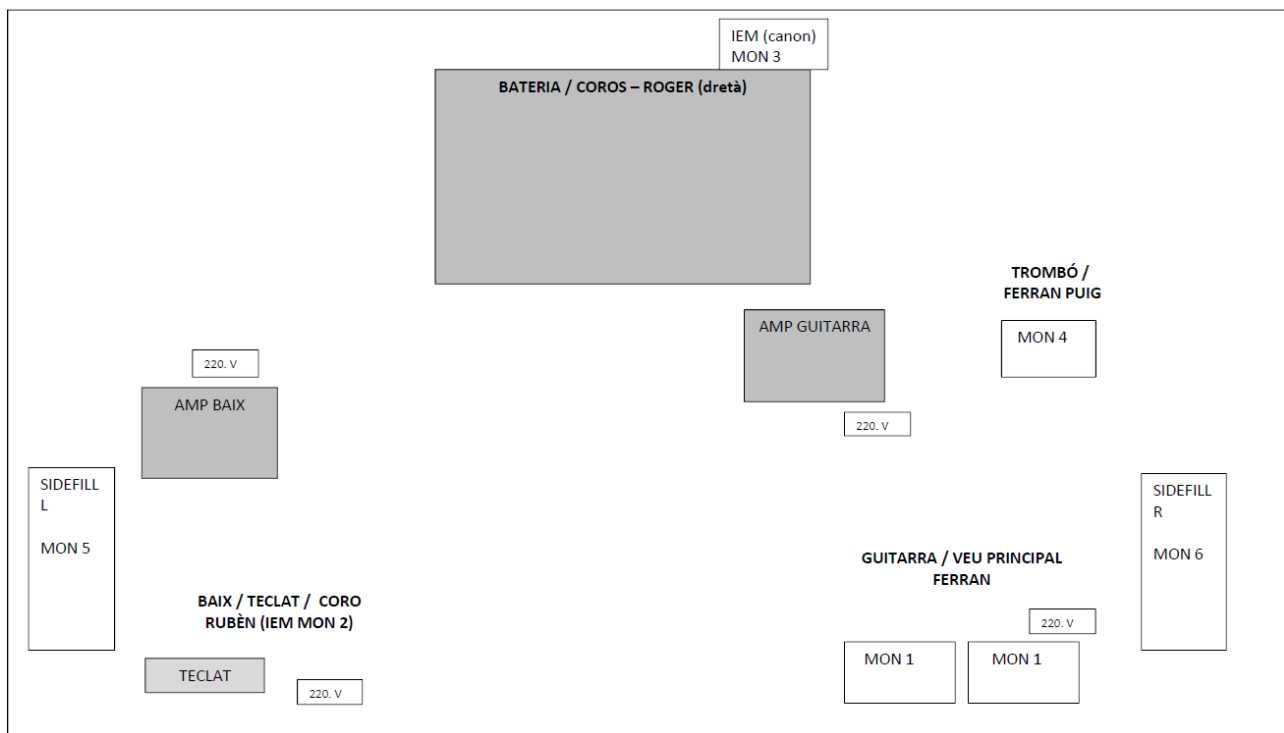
IEM (canon)
MON 3

BATERIA / COROS – ROGER (dretà)

TROMBÓ / FERRAN PUIG

AMP GUITARRA

MON 4

220. V

220. V

AMP BAIX

SIDEFILL L

MON 5

SIDEFILL R

MON 6

GUITARRA / VEU PRINCIPAL FERRAN

BAIX / TECLAT / CORO RUBÈN (IEM MON 2)

220. V

TECLAT

220. V

MON 1

MON 1